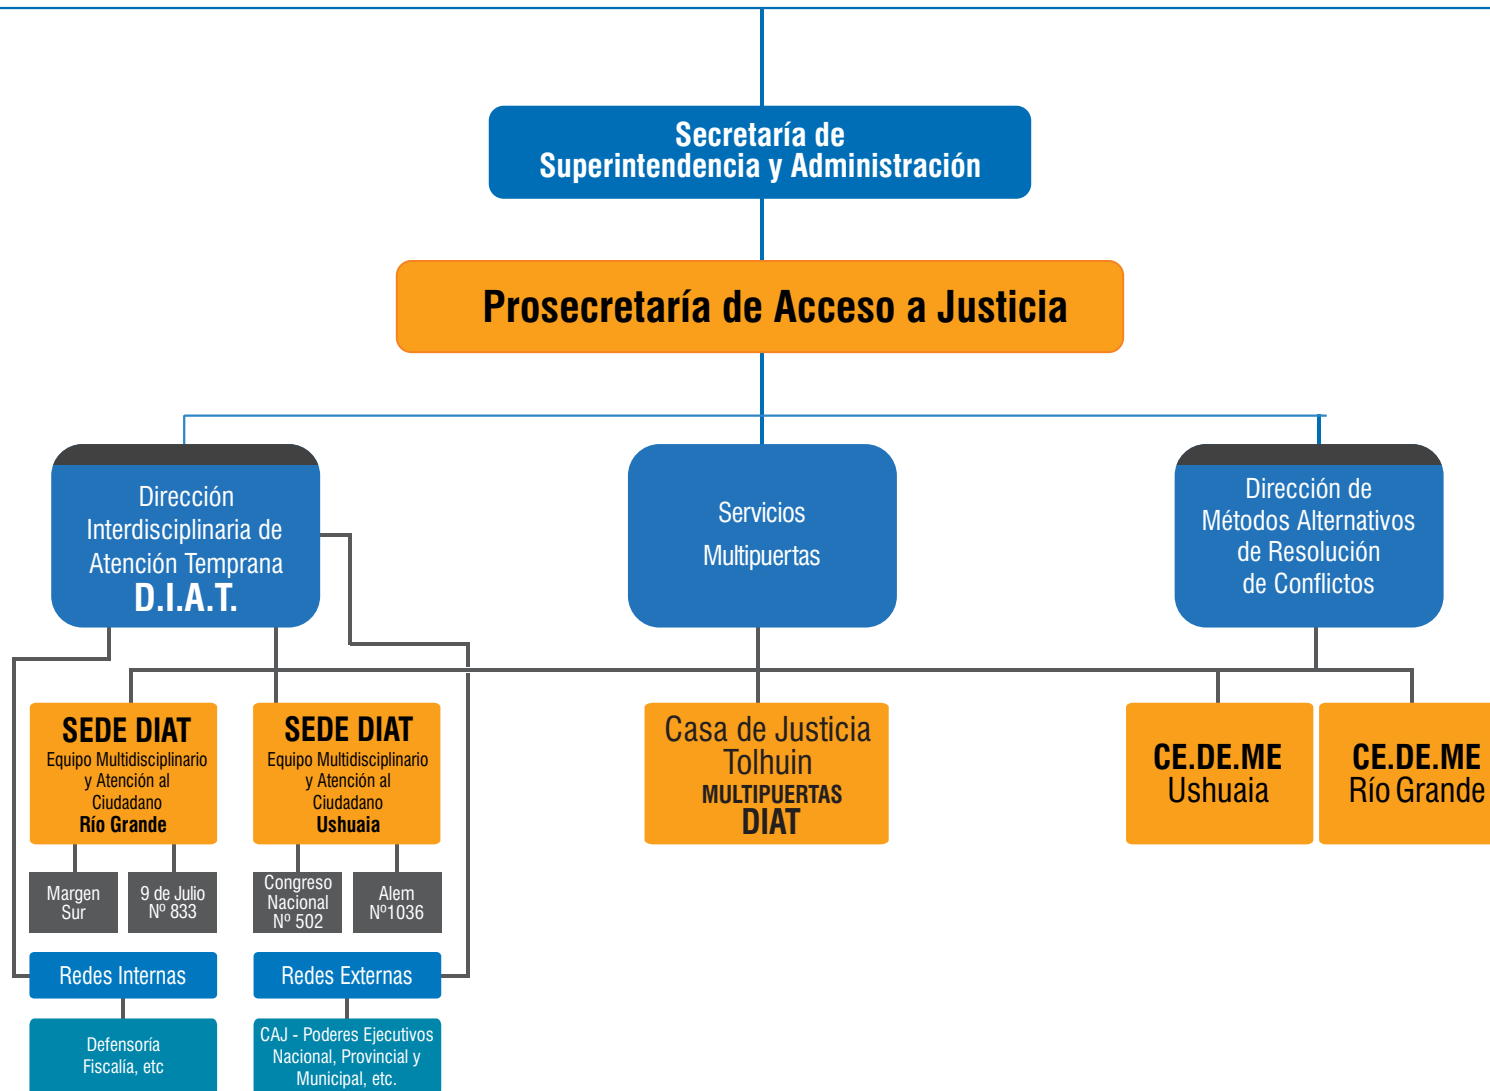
Secretaría de Superintendencia y Administración

Prosecretaría de Acceso a Justicia

Dirección Interdisciplinaria de Atención Temprana D.I.A.T.

Servicios Multipuertas

Dirección de Métodos Alternativos de Resolución de Conflictos

SEDE DIAT Equipo Multidisciplinario y Atención al Ciudadano Río Grande

SEDE DIAT Equipo Multidisciplinario y Atención al Ciudadano Ushuaia

Casa de Justicia Tolhuin MULTIPUERTAS DIAT

CE.DE.ME Ushuaia

CE.DE.ME Río Grande

Margen Sur

9 de Julio Nº 833

Congreso Nacional Nº 502

Alem Nº1036

Redes Internas

Redes Externas

Defensoría Fiscalía, etc

CAJ - Poderes Ejecutivos Nacional, Provincial y Municipal, etc.